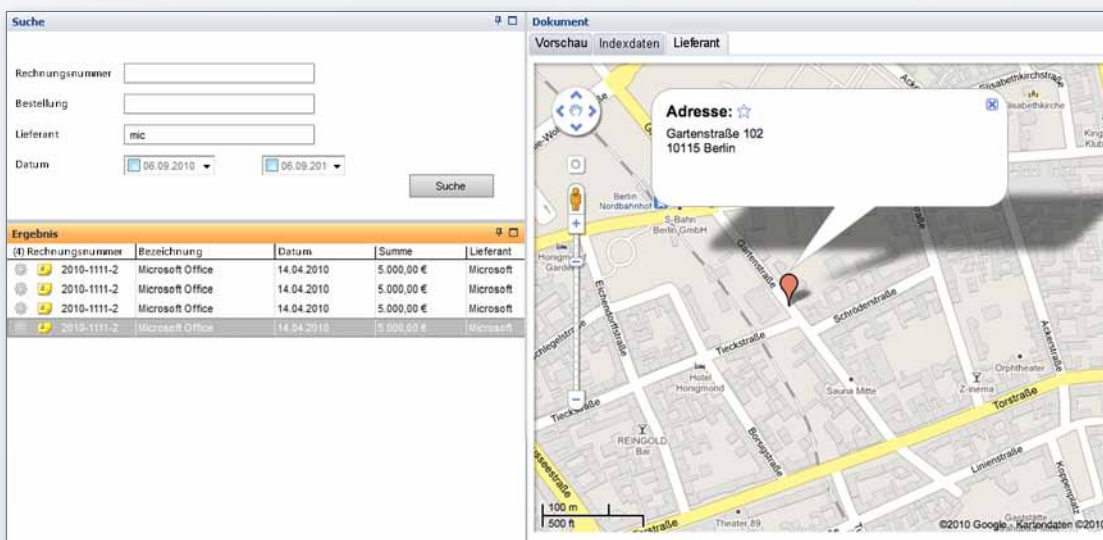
Suche

Rechnungsnummer

Bestellung

Lieferant mic

Datum 06.09.2010 06.09.201

Suche

Ergebnis

| (4) Rechnungsnummer | Bezeichnung | Datum | Summe | Lieferant |
|---|---|---|---|---|
| 2010-1111-2 | Microsoft Office | 14.04.2010 | 5.000,00 € | Microsoft |
| 2010-1111-2 | Microsoft Office | 14.04.2010 | 5.000,00 € | Microsoft |
| 2010-1111-2 | Microsoft Office | 14.04.2010 | 5.000,00 € | Microsoft |
| 2010-1111-2 | Microsoft Office | 14.04.2010 | 5.000,00 € | Microsoft |

Dokument

Vorschau Indexdaten Lieferant

Adresse:
Gartenstraße 102
10115 Berlin

Elisabethkirchstraße
Elisabethkirche
Berlin Nordbahnhof
S-Bahn Berlin GmbH
Gartenstraße
Schröderstraße
Eichendorffstraße
Schlegelstraße
Tieckstraße
Hotel Honigmond
Sauna Mitte
Z-inema
Orphtheater
Ackerstraße
Torstraße
REINGOLD Bar
Borsigstraße
Linienstraße
Koppenplatz
Theater 89
Gaststätte
100 m
500 ft
©2010 Google - Kartendaten ©2010